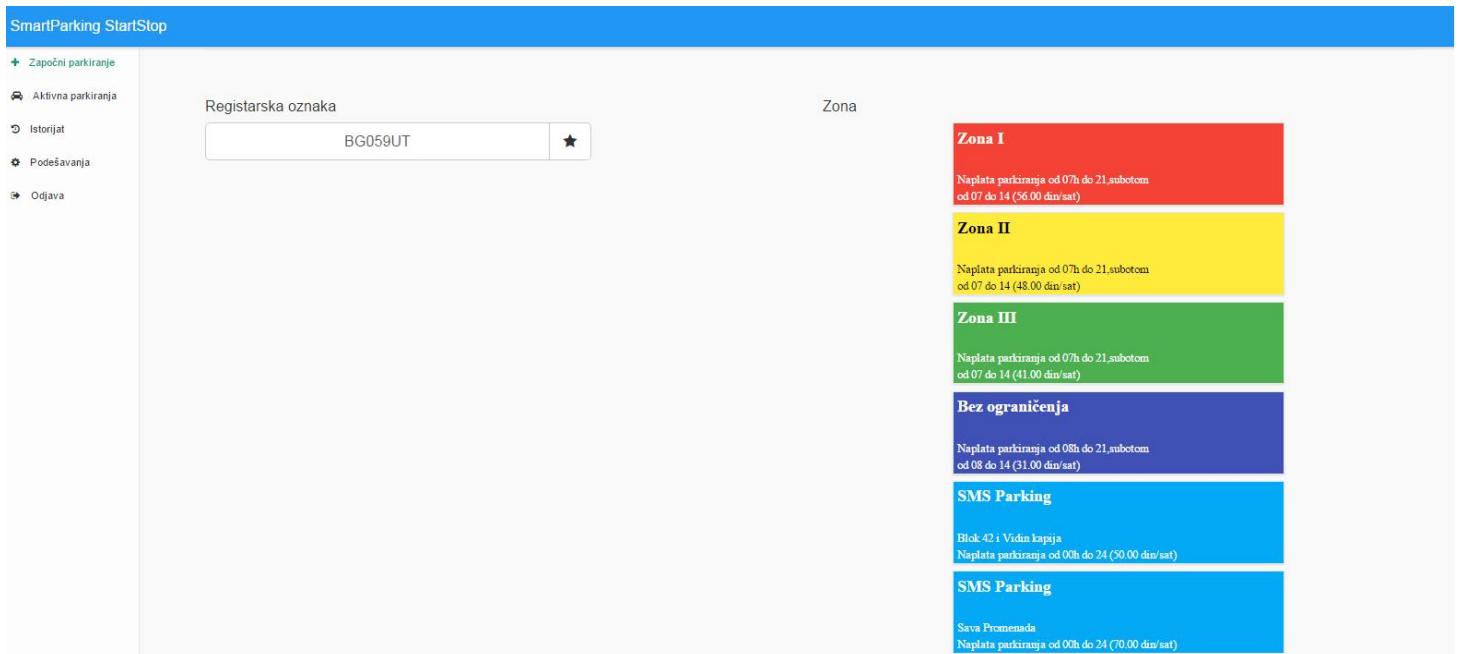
SmartParking StartStop

Započni parkiranje
Aktivna parkiranja
Istorijat
Podešavanja
Odjava

Registarska oznaka
BG059UT

Zona

Zona I
Naplata parkiranja od 07h do 21,subotom od 07 do 14 (56.00 din/sat)

Zona II
Naplata parkiranja od 07h do 21,subotom od 07 do 14 (48.00 din/sat)

Zona III
Naplata parkiranja od 07h do 21,subotom od 07 do 14 (41.00 din/sat)

Bez ograničenja
Naplata parkiranja od 08h do 21,subotom od 08 do 14 (31.00 din/sat)

SMS Parking
Blok 42 i Vidin kapija
Naplata parkiranja od 00h do 24 (50.00 din/sat)

SMS Parking
Sava Promenada
Naplata parkiranja od 00h do 24 (70.00 din/sat)